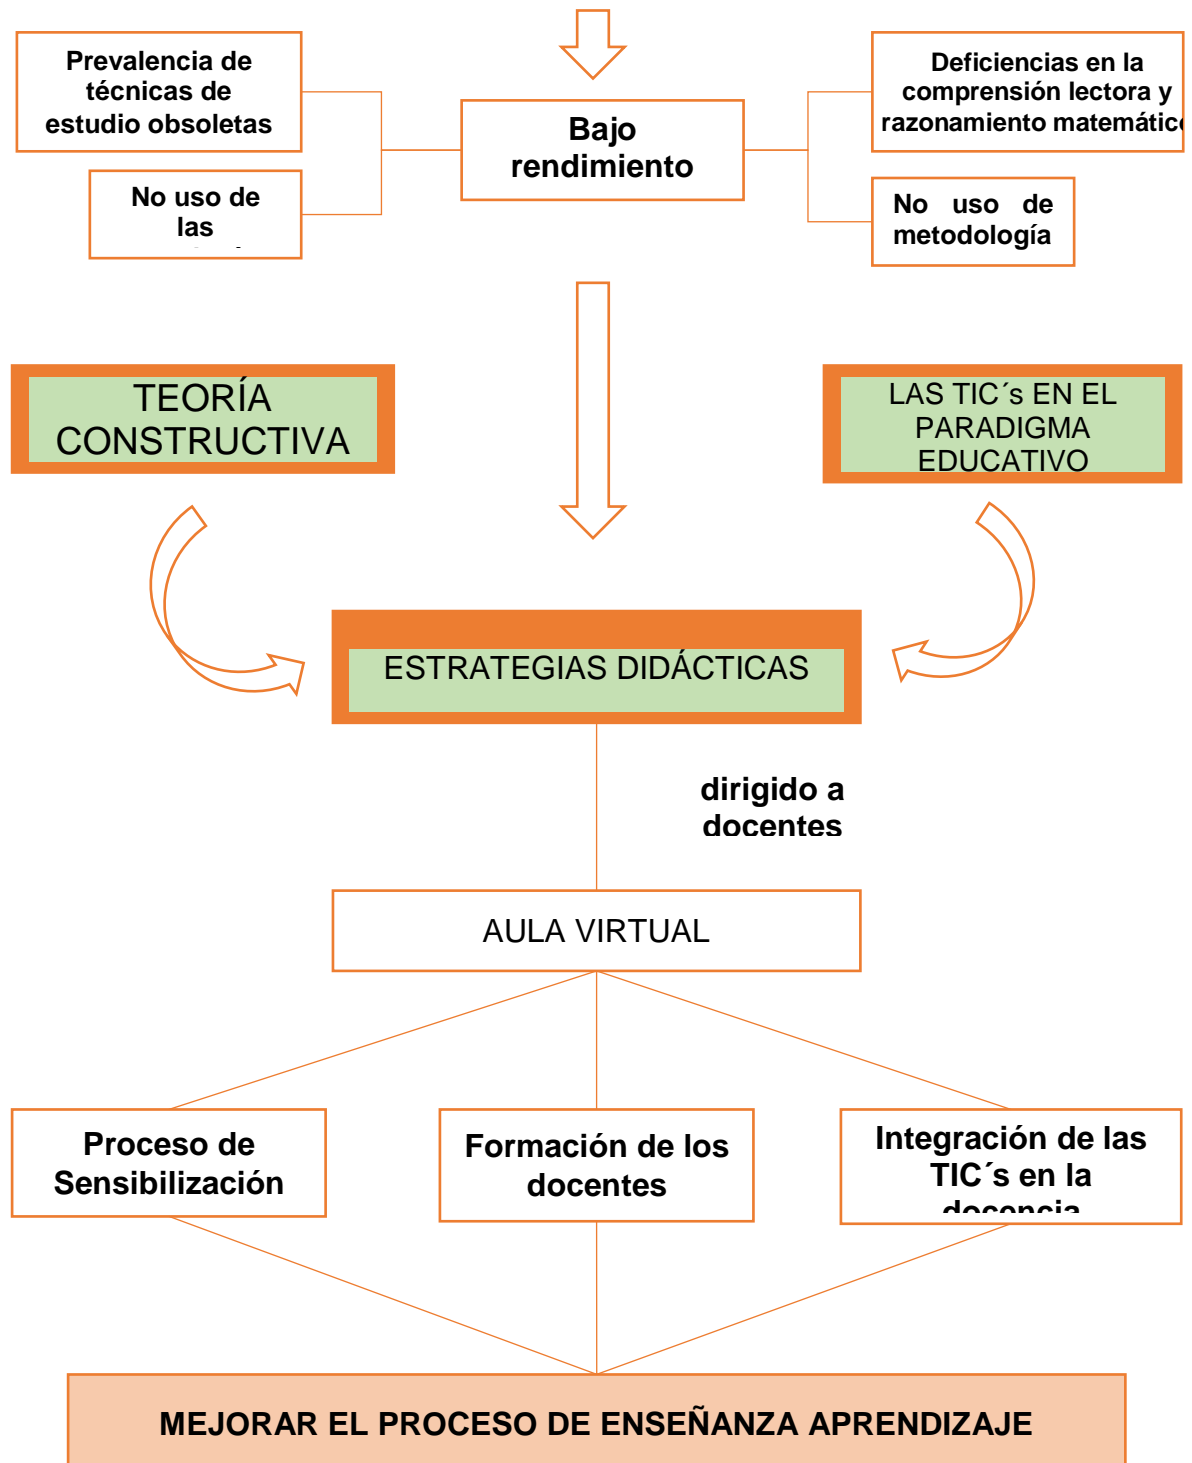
Prevalencia de técnicas de estudio obsoletas

No uso de las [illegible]

Bajo rendimiento

Deficiencias en la comprensión lectora y razonamiento matemátic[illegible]

No uso de metodología

TEORÍA CONSTRUCTIVA

LAS TIC´s EN EL PARADIGMA EDUCATIVO

ESTRATEGIAS DIDÁCTICAS

dirigido a docentes

AULA VIRTUAL

Proceso de Sensibilización

Formación de los docentes

Integración de las TIC´s en la docencia

MEJORAR EL PROCESO DE ENSEÑANZA APRENDIZAJE